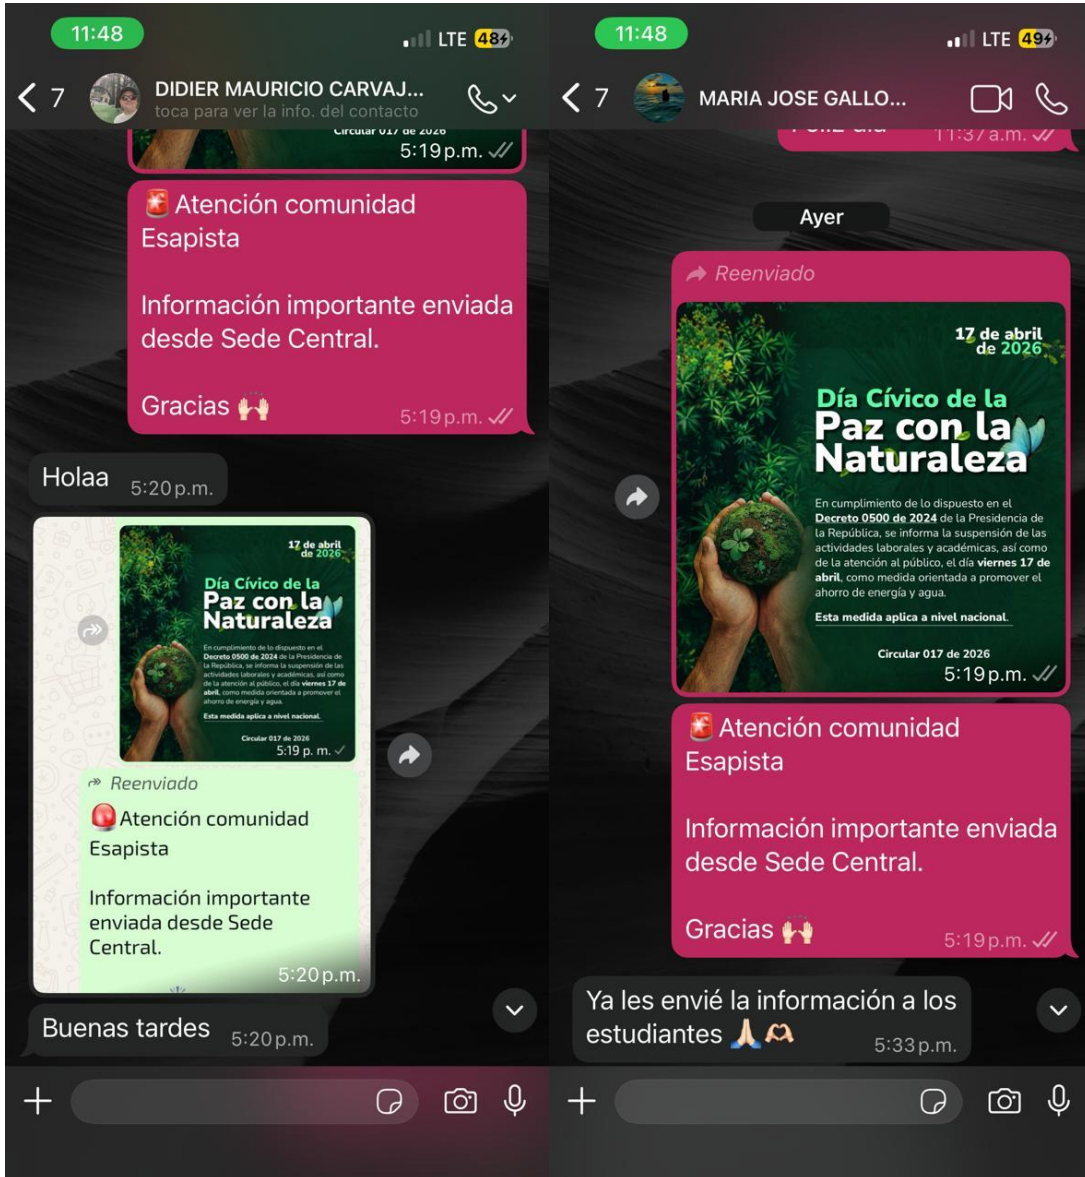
11:48
LTE 48

7
DIDIER MAURICIO CARVAJ...
toca para ver la info. del contacto

Circular 017 de 2026
5:19 p.m.

🚨 Atención comunidad Esapista

Información importante enviada desde Sede Central.

Gracias 🙌
5:19 p.m.

Holaa 5:20 p.m.

17 de abril de 2026
Día Cívico de la Paz con la Naturaleza
En cumplimiento de lo dispuesto en el Decreto 0500 de 2024 de la Presidencia de la República, se informa la suspensión de las actividades laborales y académicas, así como de la atención al público, el día viernes 17 de abril, como medida orientada a promover el ahorro de energía y agua.
Esta medida aplica a nivel nacional.
Circular 017 de 2026
5:19 p. m.

Reenviado
🚨Atención comunidad Esapista

Información importante enviada desde Sede Central.
5:20 p.m.

Buenas tardes 5:20 p.m.

11:48
LTE 49

7
MARIA JOSE GALLO...

11:37 a.m.

Ayer

Reenviado
17 de abril de 2026
Día Cívico de la Paz con la Naturaleza
En cumplimiento de lo dispuesto en el Decreto 0500 de 2024 de la Presidencia de la República, se informa la suspensión de las actividades laborales y académicas, así como de la atención al público, el día viernes 17 de abril, como medida orientada a promover el ahorro de energía y agua.
Esta medida aplica a nivel nacional.
Circular 017 de 2026
5:19 p.m.

🚨 Atención comunidad Esapista

Información importante enviada desde Sede Central.

Gracias 🙌
5:19 p.m.

Ya les envié la información a los estudiantes 🙏🫶
5:33 p.m.